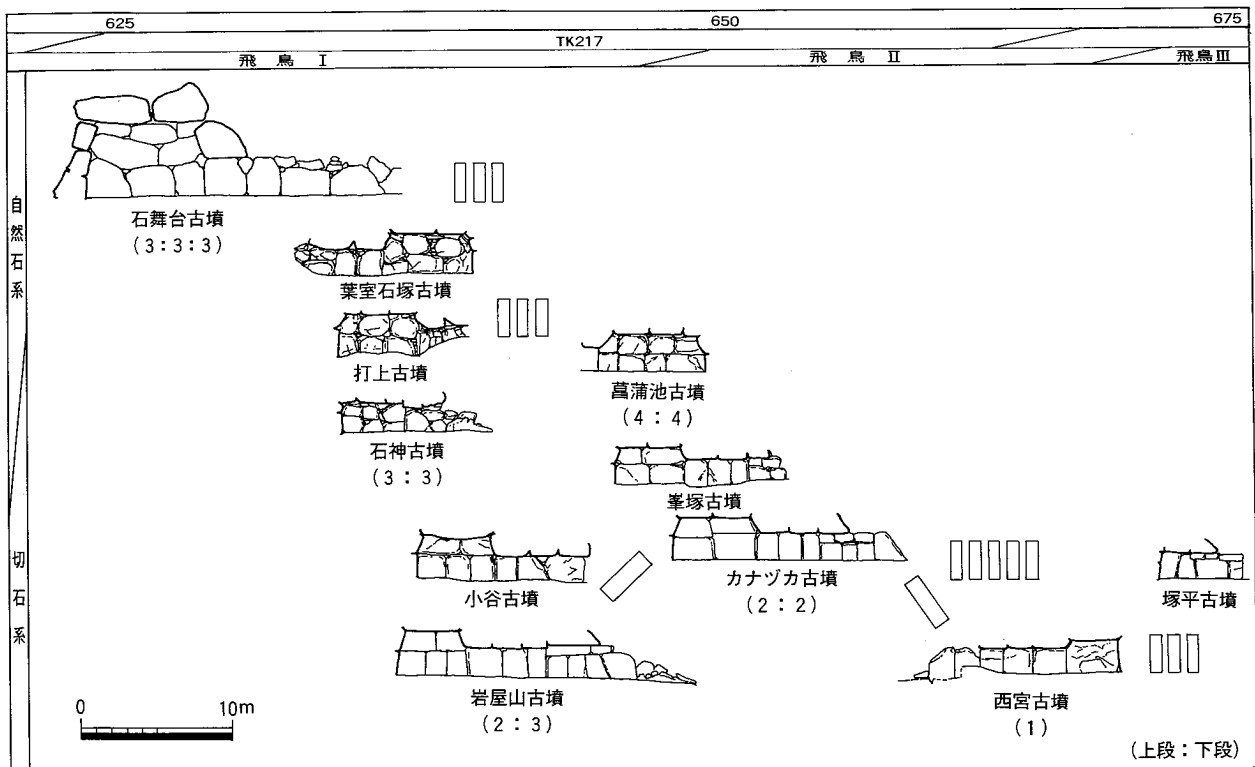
625 650 675

TK217

飛鳥 I 飛鳥 II 飛鳥 III

自然石系

切石系

石舞台古墳
(3:3:3)

葉室石塚古墳

打上古墳

石神古墳
(3:3)

菖蒲池古墳
(4:4)

峯塚古墳

カナヅカ古墳
(2:2)

小谷古墳

岩屋山古墳
(2:3)

塚平古墳

西宮古墳
(1)

0 10m

(上段:下段)